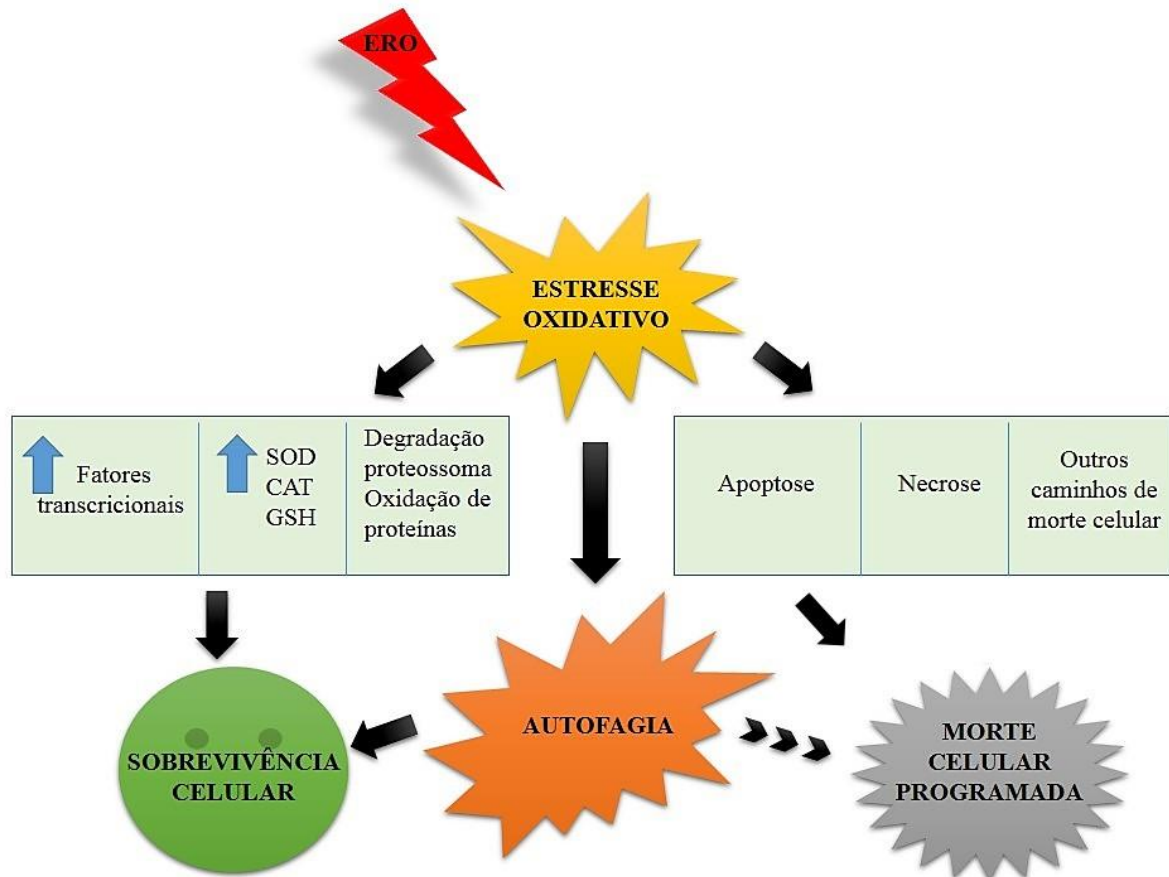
ERO

ESTRESSE OXIDATIVO

| Fatores transcricionais | SOD CAT GSH | Degradação proteossoma Oxidação de proteínas |
|---|---|---|

| Apoptose | Necrose | Outros caminhos de morte celular |
|---|---|---|

SOBREVIVÊNCIA CELULAR

AUTOFAGIA

MORTE CELULAR PROGRAMADA